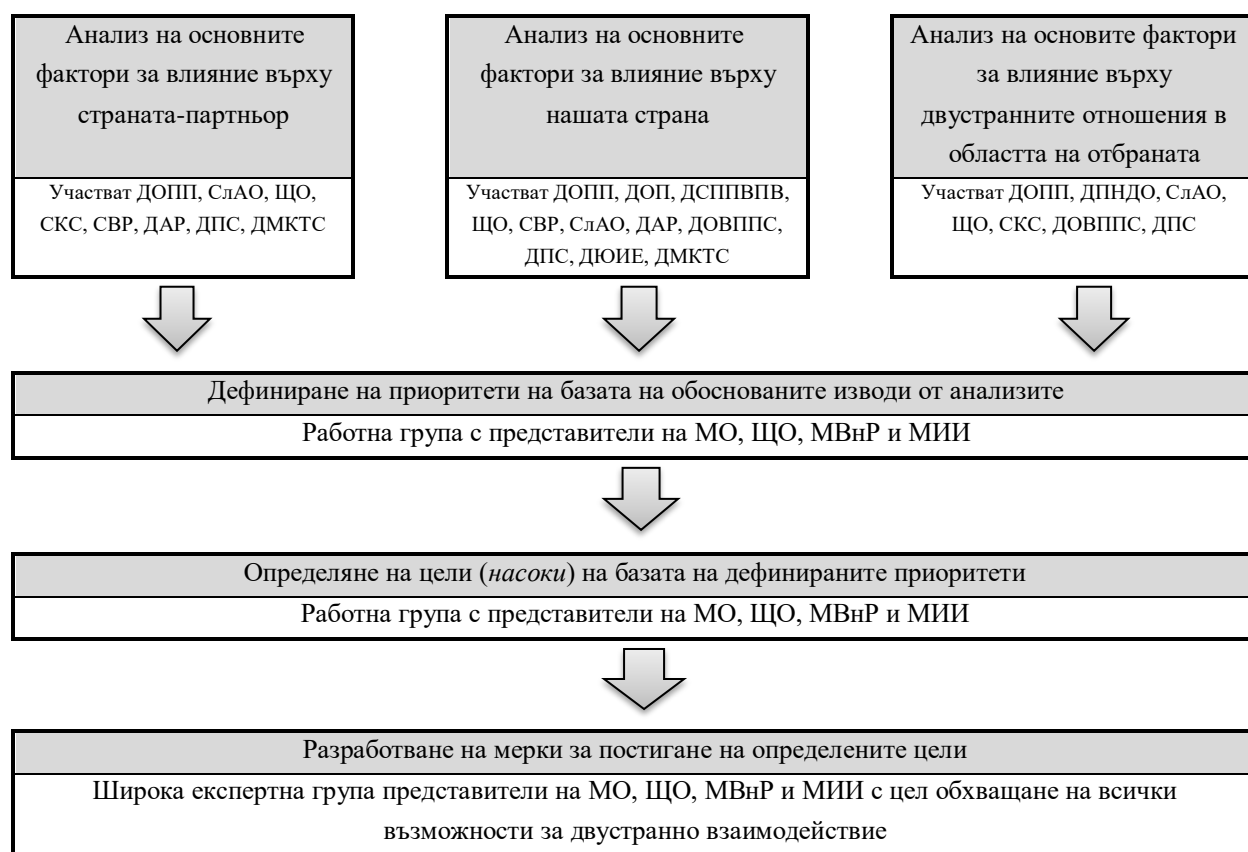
Анализ на основните фактори за влияние върху страната-партньор

Участват ДОПП, СлАО, ЩО, СКС, СВР, ДАР, ДПС, ДМКТС

Анализ на основните фактори за влияние върху нашата страна

Участват ДОПП, ДОП, ДСППВПВ, ЩО, СВР, СлАО, ДАР, ДОВППС, ДПС, ДЮИЕ, ДМКТС

Анализ на основите фактори за влияние върху двустранните отношения в областта на отбраната

Участват ДОПП, ДПНДО, СлАО, ЩО, СКС, ДОВППС, ДПС

Дефиниране на приоритети на базата на обоснованите изводи от анализите

Работна група с представители на МО, ЩО, МВнР и МИИ

Определяне на цели (*насоки*) на базата на дефинираните приоритети

Работна група с представители на МО, ЩО, МВнР и МИИ

Разработване на мерки за постигане на определените цели

Широка експертна група представители на МО, ЩО, МВнР и МИИ с цел обхващане на всички възможности за двустранно взаимодействие